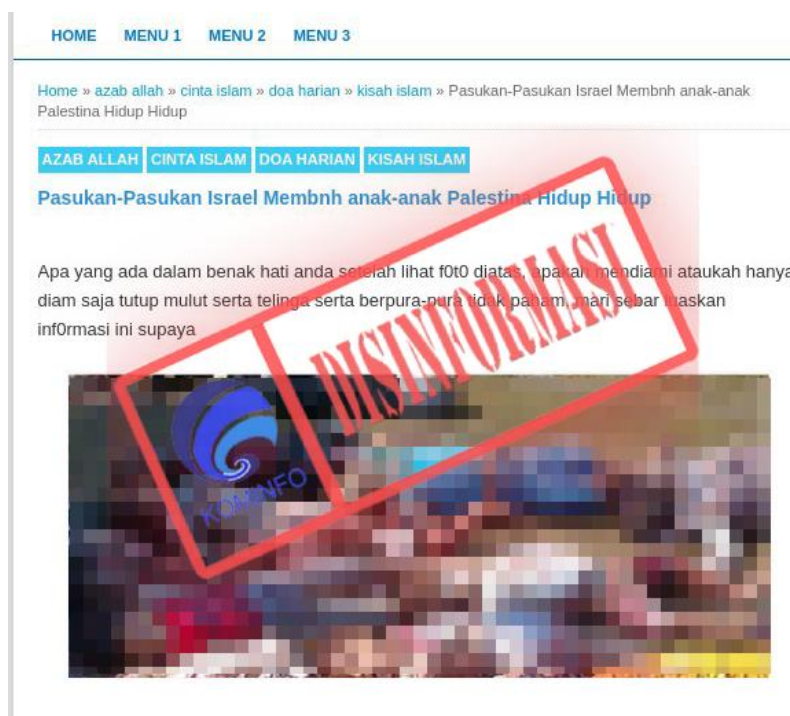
HOME MENU 1 MENU 2 MENU 3

Home » azab allah » cinta islam » doa harian » kisah islam » Pasukan-Pasukan Israel Membnh anak-anak Palestina Hidup Hidup

AZAB ALLAH CINTA ISLAM DOA HARIAN KISAH ISLAM

Pasukan-Pasukan Israel Membnh anak-anak Palestina Hidup Hidup

Apa yang ada dalam benak hati anda setelah lihat f0t0 diatas, apakah mendiami ataukah hanya diam saja tutup mulut serta telinga serta berpura-pura tidak paham, mari sebar luaskan inf0rmasi ini supaya

DISINFORMASI

KOMINFO